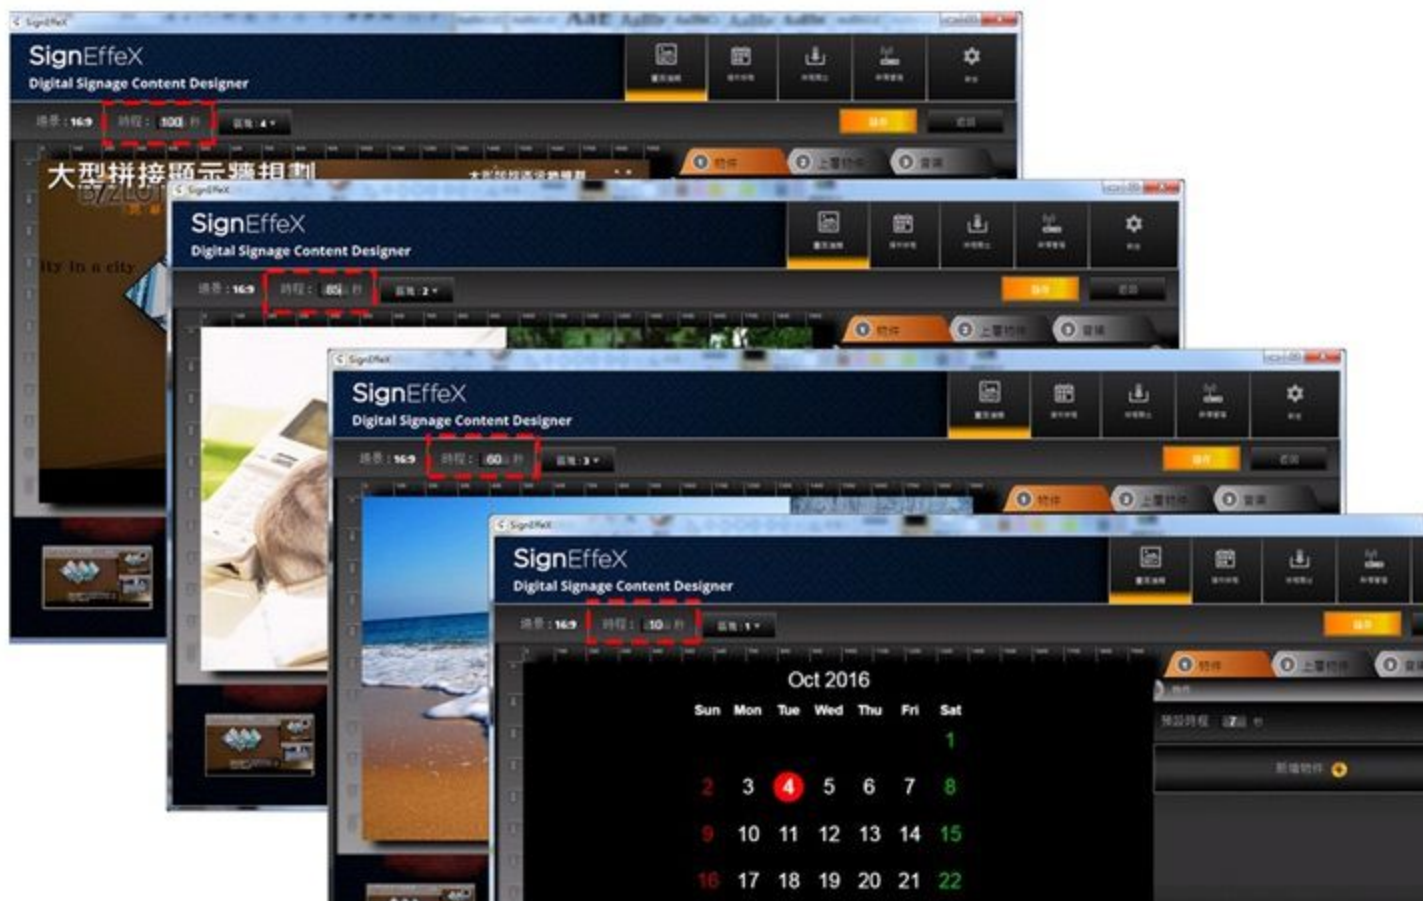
SignEffeX
Digital Signage Content Designer

比例：16:9 時程：100 秒 區塊：4

大型拼接顯示牆規劃

SignEffeX
Digital Signage Content Designer

比例：16:9 時程：80 秒 區塊：2

SignEffeX
Digital Signage Content Designer

比例：16:9 時程：60 秒 區塊：3

SignEffeX
Digital Signage Content Designer

比例：16:9 時程：10 秒 區塊：1

Oct 2016

| Sun | Mon | Tue | Wed | Thu | Fri | Sat |
|---|---|---|---|---|---|---|
| | | | | | | 1 |
| 2 | 3 | 4 | 5 | 6 | 7 | 8 |
| 9 | 10 | 11 | 12 | 13 | 14 | 15 |
| 16 | 17 | 18 | 19 | 20 | 21 | 22 |